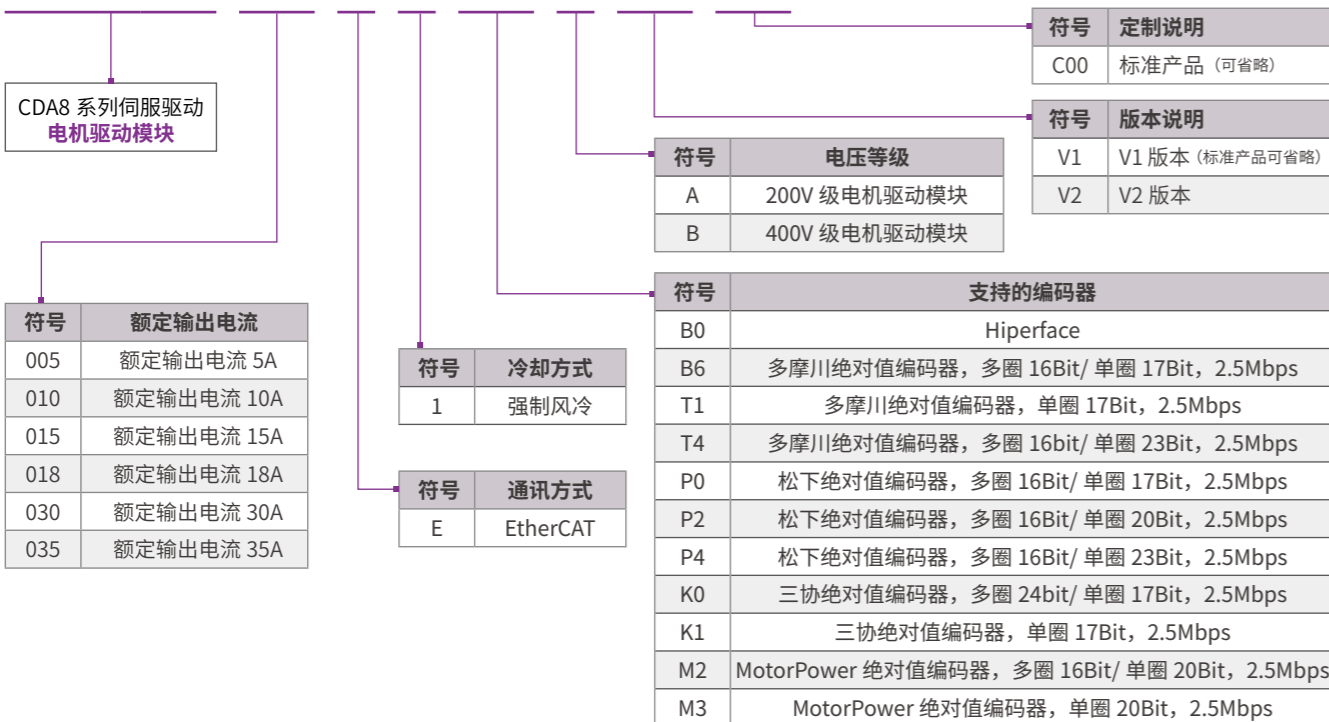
CDA8 系列伺服驱动
电机驱动模块

| 符号 | 定制说明 |
|---|---|
| C00 | 标准产品（可省略） |

| 符号 | 版本说明 |
|---|---|
| V1 | V1 版本（标准产品可省略） |
| V2 | V2 版本 |

| 符号 | 电压等级 |
|---|---|
| A | 200V 级电机驱动模块 |
| B | 400V 级电机驱动模块 |

| 符号 | 额定输出电流 |
|---|---|
| 005 | 额定输出电流 5A |
| 010 | 额定输出电流 10A |
| 015 | 额定输出电流 15A |
| 018 | 额定输出电流 18A |
| 030 | 额定输出电流 30A |
| 035 | 额定输出电流 35A |

| 符号 | 冷却方式 |
|---|---|
| 1 | 强制风冷 |

| 符号 | 通讯方式 |
|---|---|
| E | EtherCAT |

| 符号 | 支持的编码器 |
|---|---|
| B0 | Hiperface |
| B6 | 多摩川绝对值编码器，多圈 16Bit/ 单圈 17Bit，2.5Mbps |
| T1 | 多摩川绝对值编码器，单圈 17Bit，2.5Mbps |
| T4 | 多摩川绝对值编码器，多圈 16bit/ 单圈 23Bit，2.5Mbps |
| P0 | 松下绝对值编码器，多圈 16Bit/ 单圈 17Bit，2.5Mbps |
| P2 | 松下绝对值编码器，多圈 16Bit/ 单圈 20Bit，2.5Mbps |
| P4 | 松下绝对值编码器，多圈 16Bit/ 单圈 23Bit，2.5Mbps |
| K0 | 三协绝对值编码器，多圈 24bit/ 单圈 17Bit，2.5Mbps |
| K1 | 三协绝对值编码器，单圈 17Bit，2.5Mbps |
| M2 | MotorPower 绝对值编码器，多圈 16Bit/ 单圈 20Bit，2.5Mbps |
| M3 | MotorPower 绝对值编码器，单圈 20Bit，2.5Mbps |